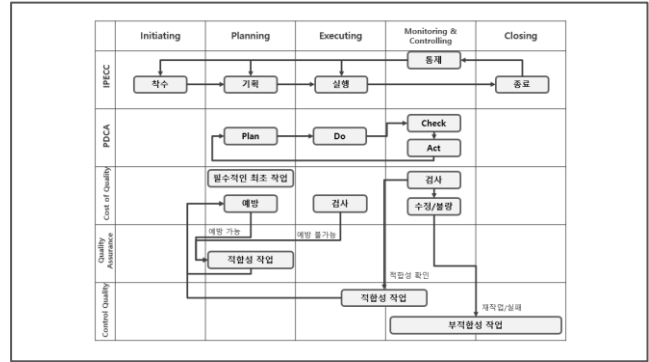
| | Initiating | Planning | Executing | Monitoring & Controlling | Closing |
|---|---|---|---|---|---|
| IPECC | 착수 | 기획 | 실행 | 통제 | 종료 |
| PDCA | | Plan | Do | Check / Act | |
| Cost of Quality | | 필수적인 최초 작업 / 예방 | 검사 | 검사 / 수정/불량 | |
| Quality Assurance | | 예방 가능 / 적합성 작업 | 예방 불가능 | 적합성 확인 | |
| Control Quality | | | | 적합성 작업 / 재작업/실패 / 부적합성 작업 | |